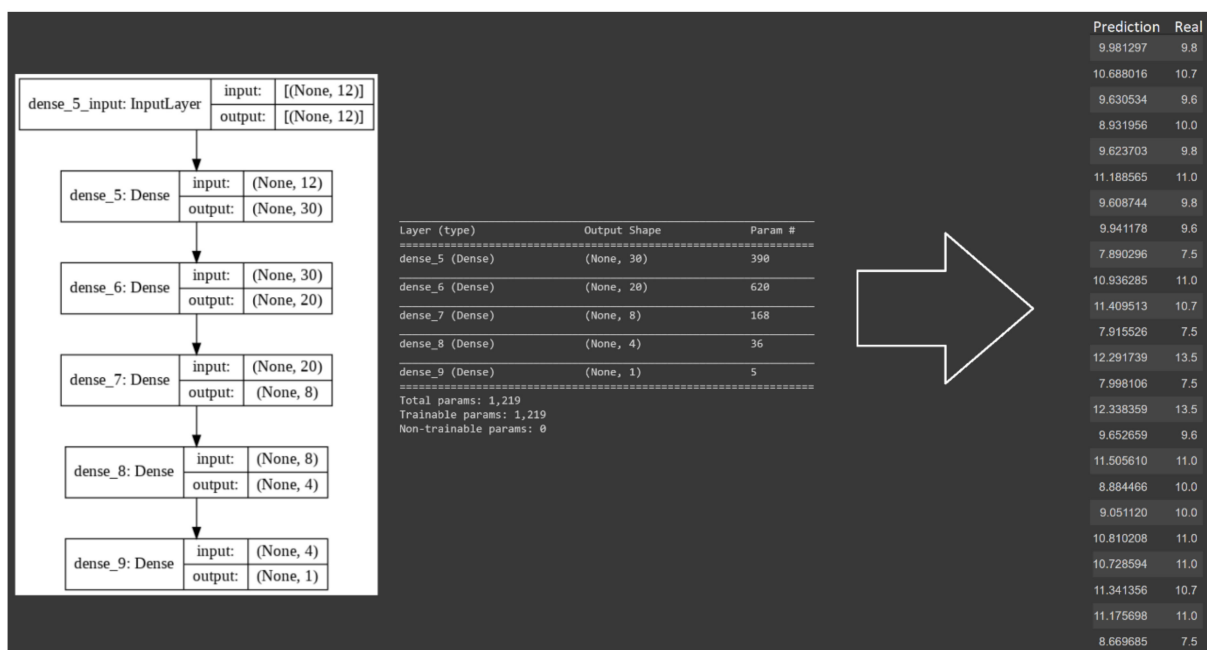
| dense_5_input: InputLayer | input: | [(None, 12)] |
|---|---|---|
| | output: | [(None, 12)] |

| dense_5: Dense | input: | (None, 12) |
|---|---|---|
| | output: | (None, 30) |

| dense_6: Dense | input: | (None, 30) |
|---|---|---|
| | output: | (None, 20) |

| dense_7: Dense | input: | (None, 20) |
|---|---|---|
| | output: | (None, 8) |

| dense_8: Dense | input: | (None, 8) |
|---|---|---|
| | output: | (None, 4) |

| dense_9: Dense | input: | (None, 4) |
|---|---|---|
| | output: | (None, 1) |

| Layer (type) | Output Shape | Param # |
|---|---|---|
| dense_5 (Dense) | (None, 30) | 390 |
| dense_6 (Dense) | (None, 20) | 620 |
| dense_7 (Dense) | (None, 8) | 168 |
| dense_8 (Dense) | (None, 4) | 36 |
| dense_9 (Dense) | (None, 1) | 5 |

Total params: 1,219
Trainable params: 1,219
Non-trainable params: 0

| Prediction | Real |
|---|---|
| 9.981297 | 9.8 |
| 10.688016 | 10.7 |
| 9.630534 | 9.6 |
| 8.931956 | 10.0 |
| 9.623703 | 9.8 |
| 11.188565 | 11.0 |
| 9.608744 | 9.8 |
| 9.941178 | 9.6 |
| 7.890296 | 7.5 |
| 10.936285 | 11.0 |
| 11.409513 | 10.7 |
| 7.915526 | 7.5 |
| 12.291739 | 13.5 |
| 7.998106 | 7.5 |
| 12.338359 | 13.5 |
| 9.652659 | 9.6 |
| 11.505610 | 11.0 |
| 8.884466 | 10.0 |
| 9.051120 | 10.0 |
| 10.810208 | 11.0 |
| 10.728594 | 11.0 |
| 11.341356 | 10.7 |
| 11.175698 | 11.0 |
| 8.669685 | 7.5 |